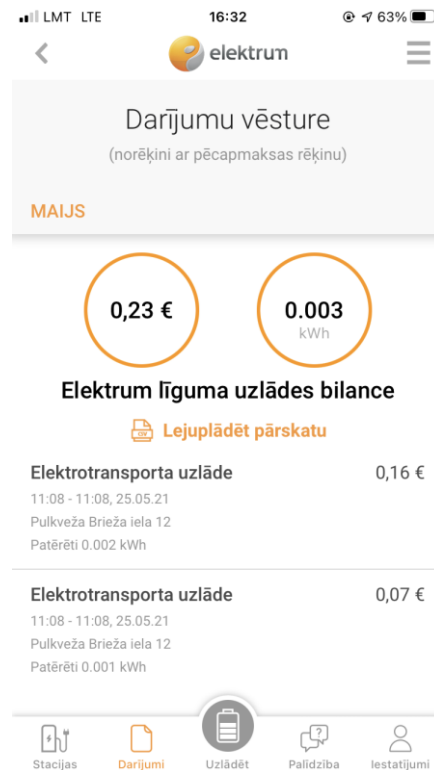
LMT LTE 16:32 63%

elektrum

Darījumu vēsture
(norēķini ar pēcapmaksas rēķinu)

MAIJS

0,23 €

0.003
kWh

Elektrum līguma uzlādes bilance

Lejupielādēt pārskatu

Elektrotransporta uzlāde
0,16 €
11:08 - 11:08, 25.05.21
Pulkveža Brieža iela 12
Patērēti 0.002 kWh

Elektrotransporta uzlāde
0,07 €
11:08 - 11:08, 25.05.21
Pulkveža Brieža iela 12
Patērēti 0.001 kWh

Stacijas
Darījumi
Uzlādēt
Palīdzība
Iestatījumi